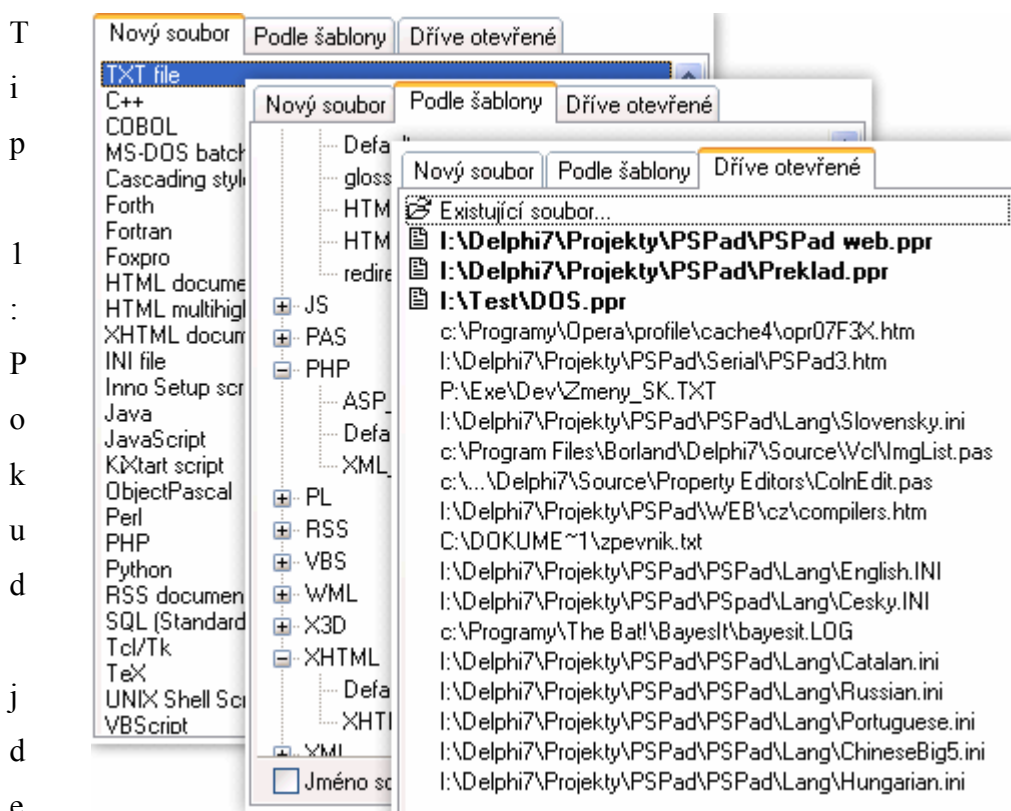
T
i
p
1
:
P
o
k
u
d
j
d
e

Nový soubor | Podle šablony | Dříve otevřené

TXT file
C++
COBOL
MS-DOS batch
Cascading styl
Forth
Fortran
Foxpro
HTML docume
HTML multihigl
XHTML docum
INI file
Inno Setup scr
Java
JavaScript
KiXtart script
ObjectPascal
Perl
PHP
Python
RSS documen
SQL (Standard
Tcl/Tk
TeX
UNIX Shell Scr
VBScript

Nový soubor | Podle šablony | Dříve otevřené

Defa
gloss
HTM
HTM
redire
JS
PAS
PHP
ASP
Defa
XML
PL
RSS
VBS
WML
X3D
XHTML
Defa
XHTI
XML
Jméno so

Nový soubor | Podle šablony | Dříve otevřené

Existující soubor...
I:\Delphi7\Projekty\PSPad\PSPad web.ppr
I:\Delphi7\Projekty\PSPad\Preklad.ppr
I:\Test\DOS.ppr
c:\Programy\Opera\profile\cache4\opr07F3X.htm
I:\Delphi7\Projekty\PSPad\Serial\PSPad3.htm
P:\Exe\Dev\Zmeny_SK.TXT
I:\Delphi7\Projekty\PSPad\PSPad\Lang\Slovensky.ini
c:\Program Files\Borland\Delphi7\Source\Vcl\ImgList.pas
c:\...\Delphi7\Source\Property Editors\ColnEdit.pas
I:\Delphi7\Projekty\PSPad\WEB\cz\compilers.htm
C:\DOKUME~1\zpevnik.txt
I:\Delphi7\Projekty\PSPad\PSPad\Lang\English.INI
I:\Delphi7\Projekty\PSPad\PSpad\Lang\Cesky.INI
c:\Programy\The Bat!\BayesIt\bayesit.LOG
I:\Delphi7\Projekty\PSPad\PSPad\Lang\Catalan.ini
I:\Delphi7\Projekty\PSPad\PSPad\Lang\Russian.ini
I:\Delphi7\Projekty\PSPad\PSPad\Lang\Portuguese.ini
I:\Delphi7\Projekty\PSPad\PSPad\Lang\ChineseBig5.ini
I:\Delphi7\Projekty\PSPad\PSPad\Lang\Hungarian.ini